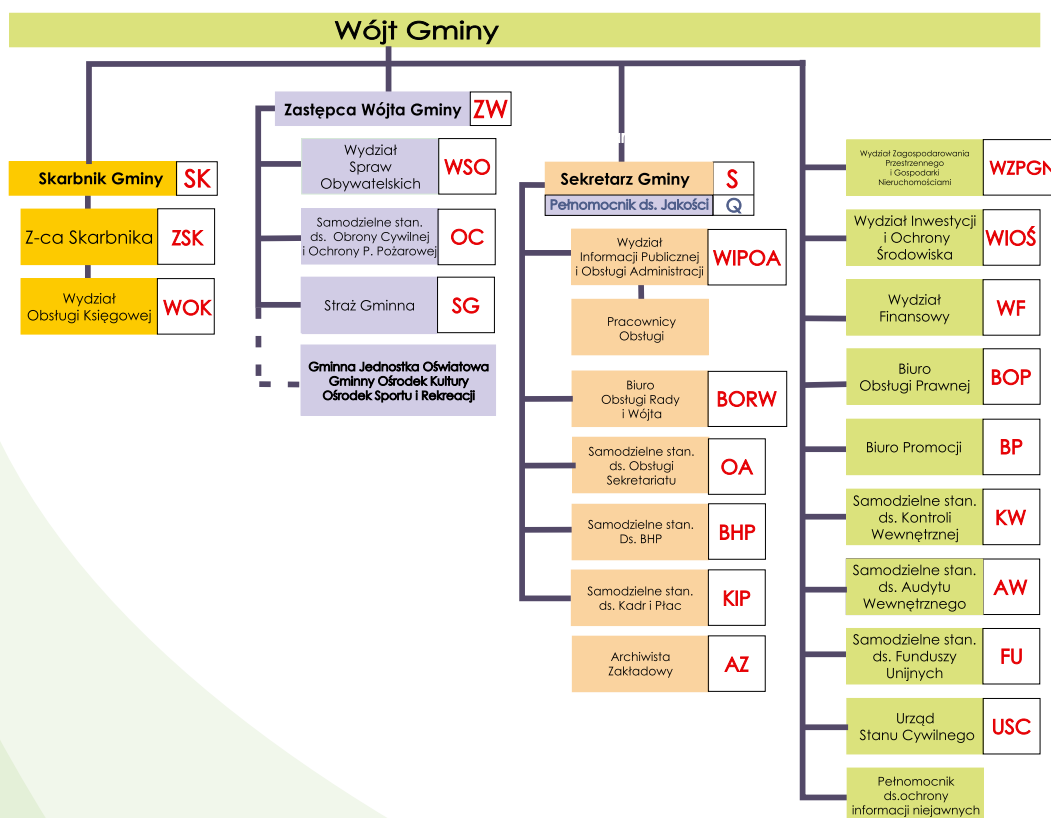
Wójt Gminy

Skarbnik Gminy SK

Z-ca Skarbnika ZSK

Wydział Obsługi Księgowej WOK

Zastępca Wójta Gminy ZW

Wydział Spraw Obywatelskich WSO

Samodzielne stan. ds. Obrony Cywilnej i Ochrony P. Pożarowej OC

Straż Gminna SG

Gminna Jednostka Oświatowa Gminny Ośrodek Kultury Ośrodek Sportu i Rekreacji

Sekretarz Gminy S

Pełnomocnik ds. Jakości Q

Wydział Informacji Publicznej i Obsługi Administracji WIPOA

Pracownicy Obsługi

Biuro Obsługi Rady i Wójta BORW

Samodzielne stan. ds. Obsługi Sekretariatu OA

Samodzielne stan. Ds. BHP BHP

Samodzielne stan. ds. Kadr i Płac KIP

Archiwista Zakładowy AZ

Wydział Zagospodarowania Przestrzennego i Gospodarki Nieruchomościami WZPGN

Wydział Inwestycji i Ochrony Środowiska WIOŚ

Wydział Finansowy WF

Biuro Obsługi Prawnej BOP

Biuro Promocji BP

Samodzielne stan. ds. Kontroli Wewnętrznej KW

Samodzielne stan. ds. Audytu Wewnętrznego AW

Samodzielne stan. ds. Funduszy Unijnych FU

Urząd Stanu Cywilnego USC

Pełnomocnik ds.ochrony informacji niejawnych